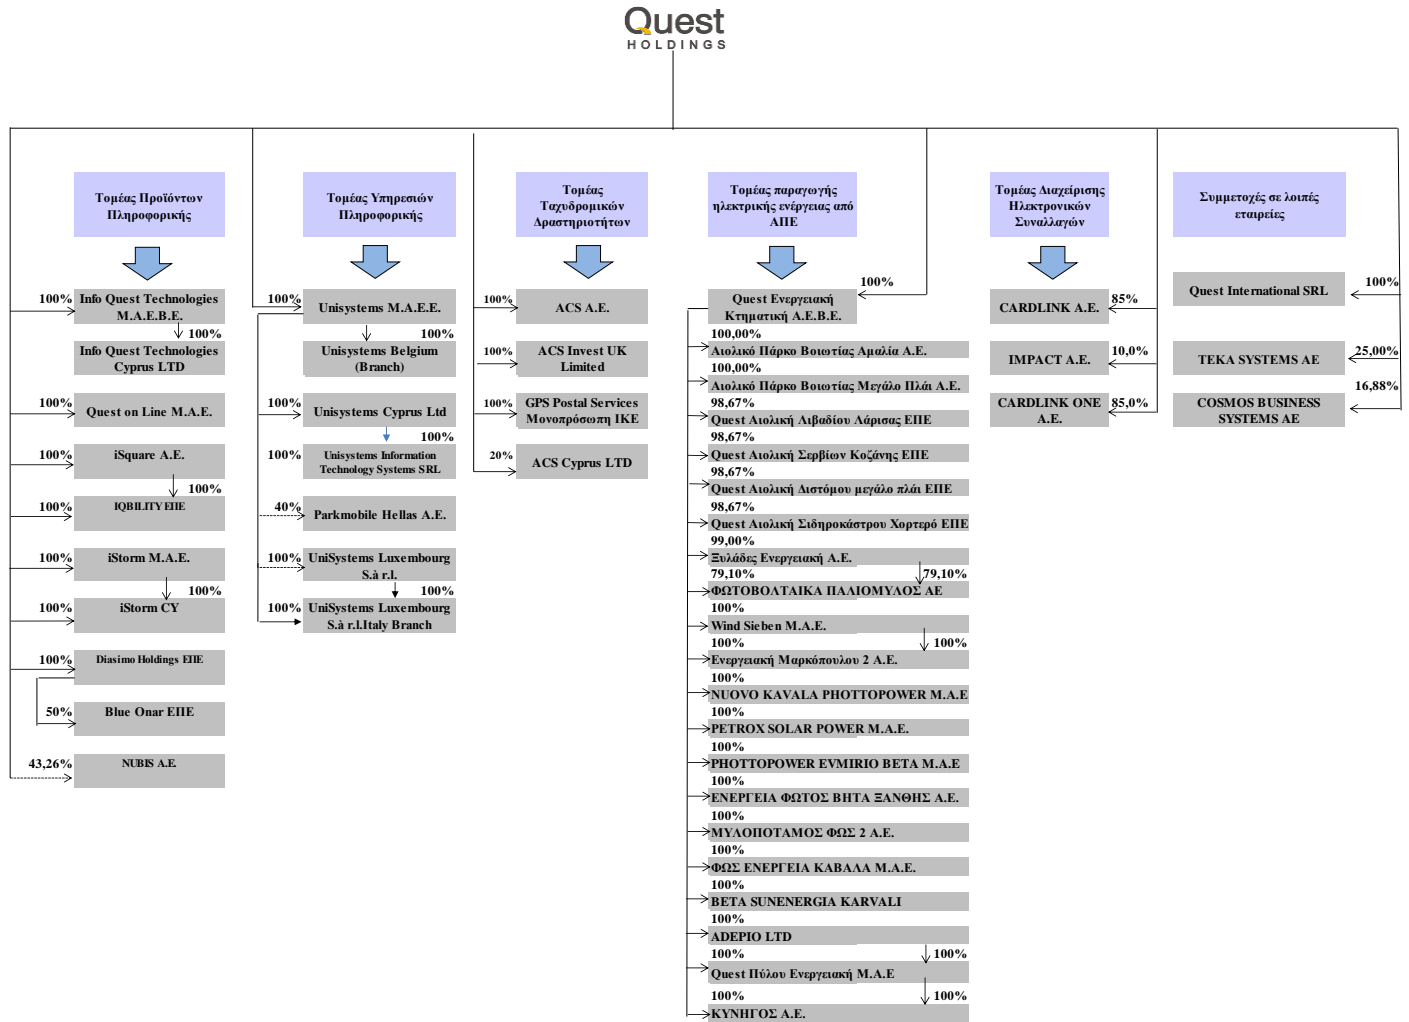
Quest
HOLDINGS

Τομέας Προϊόντων Πληροφορικής

100% Info Quest Technologies M.A.E.B.E.
100%
Info Quest Technologies Cyprus LTD
100% Quest on Line M.A.E.
100% iSquare A.E.
100%
100% IQBILITY ΕΠΕ
100% iStorm M.A.E.
100%
100% iStorm CY
100% Diasimo Holdings ΕΠΕ
50% Blue Onar ΕΠΕ
43,26% NUBIS A.E.

Τομέας Υπηρεσιών Πληροφορικής

100% Unisystems M.A.E.E.
100%
Unisystems Belgium (Branch)
100% Unisystems Cyprus Ltd
100%
100% Unisystems Information Technology Systems SRL
40% Parkmobile Hellas A.E.
100% UniSystems Luxembourg S.à r.l.
100%
100% UniSystems Luxembourg S.à r.l.Italy Branch

Τομέας Ταχυδρομικών Δραστηριοτήτων

100% ACS A.E.
100% ACS Invest UK Limited
100% GPS Postal Services Μονοπρόσωπη ΙΚΕ
20% ACS Cyprus LTD

Τομέας παραγωγής ηλεκτρικής ενέργειας από ΑΠΕ

100%
Quest Ενεργειακή Κτηματική Α.Ε.Β.Ε.
100,00% Αιολικό Πάρκο Βοιωτίας Αμαλία Α.Ε.
100,00% Αιολικό Πάρκο Βοιωτίας Μεγάλο Πλάι Α.Ε.
98,67% Quest Αιολική Λιβαδίου Λάρισας ΕΠΕ
98,67% Quest Αιολική Σερβίων Κοζάνης ΕΠΕ
98,67% Quest Αιολική Διστόμου μεγάλο πλάι ΕΠΕ
98,67% Quest Αιολική Σιδηροκάστρου Χορτερό ΕΠΕ
99,00% Ξυλάδες Ενεργειακή Α.Ε.
79,10% 79,10% ΦΩΤΟΒΟΛΤΑΙΚΑ ΠΑΛΙΟΜΥΛΟΣ ΑΕ
100% Wind Sieben M.A.E.
100% 100% Ενεργειακή Μαρκόπουλου 2 Α.Ε.
100% NUOVO KAVALA PHOTTOPOWER M.A.E
100% PETROX SOLAR POWER M.A.E.
100% PHOTTOPOWER EVMIRIO BETA M.A.E
100% ΕΝΕΡΓΕΙΑ ΦΩΤΟΣ ΒΗΤΑ ΞΑΝΘΗΣ Α.Ε.
100% ΜΥΛΟΠΟΤΑΜΟΣ ΦΩΣ 2 Α.Ε.
100% ΦΩΣ ΕΝΕΡΓΕΙΑ ΚΑΒΑΛΑ Μ.Α.Ε.
100% BETA SUNENERGIA KARVALI
100% ADEPIO LTD
100% 100% Quest Πύλου Ενεργειακή Μ.Α.Ε
100% 100% ΚΥΝΗΓΟΣ Α.Ε.

Τομέας Διαχείρισης Ηλεκτρονικών Συναλλαγών

85% CARDLINK A.E.
10,0% IMPACT A.E.
85,0% CARDLINK ONE A.E.

Συμμετοχές σε λοιπές εταιρείες

100% Quest International SRL
25,00% TEKA SYSTEMS AE
16,88% COSMOS BUSINESS SYSTEMS AE